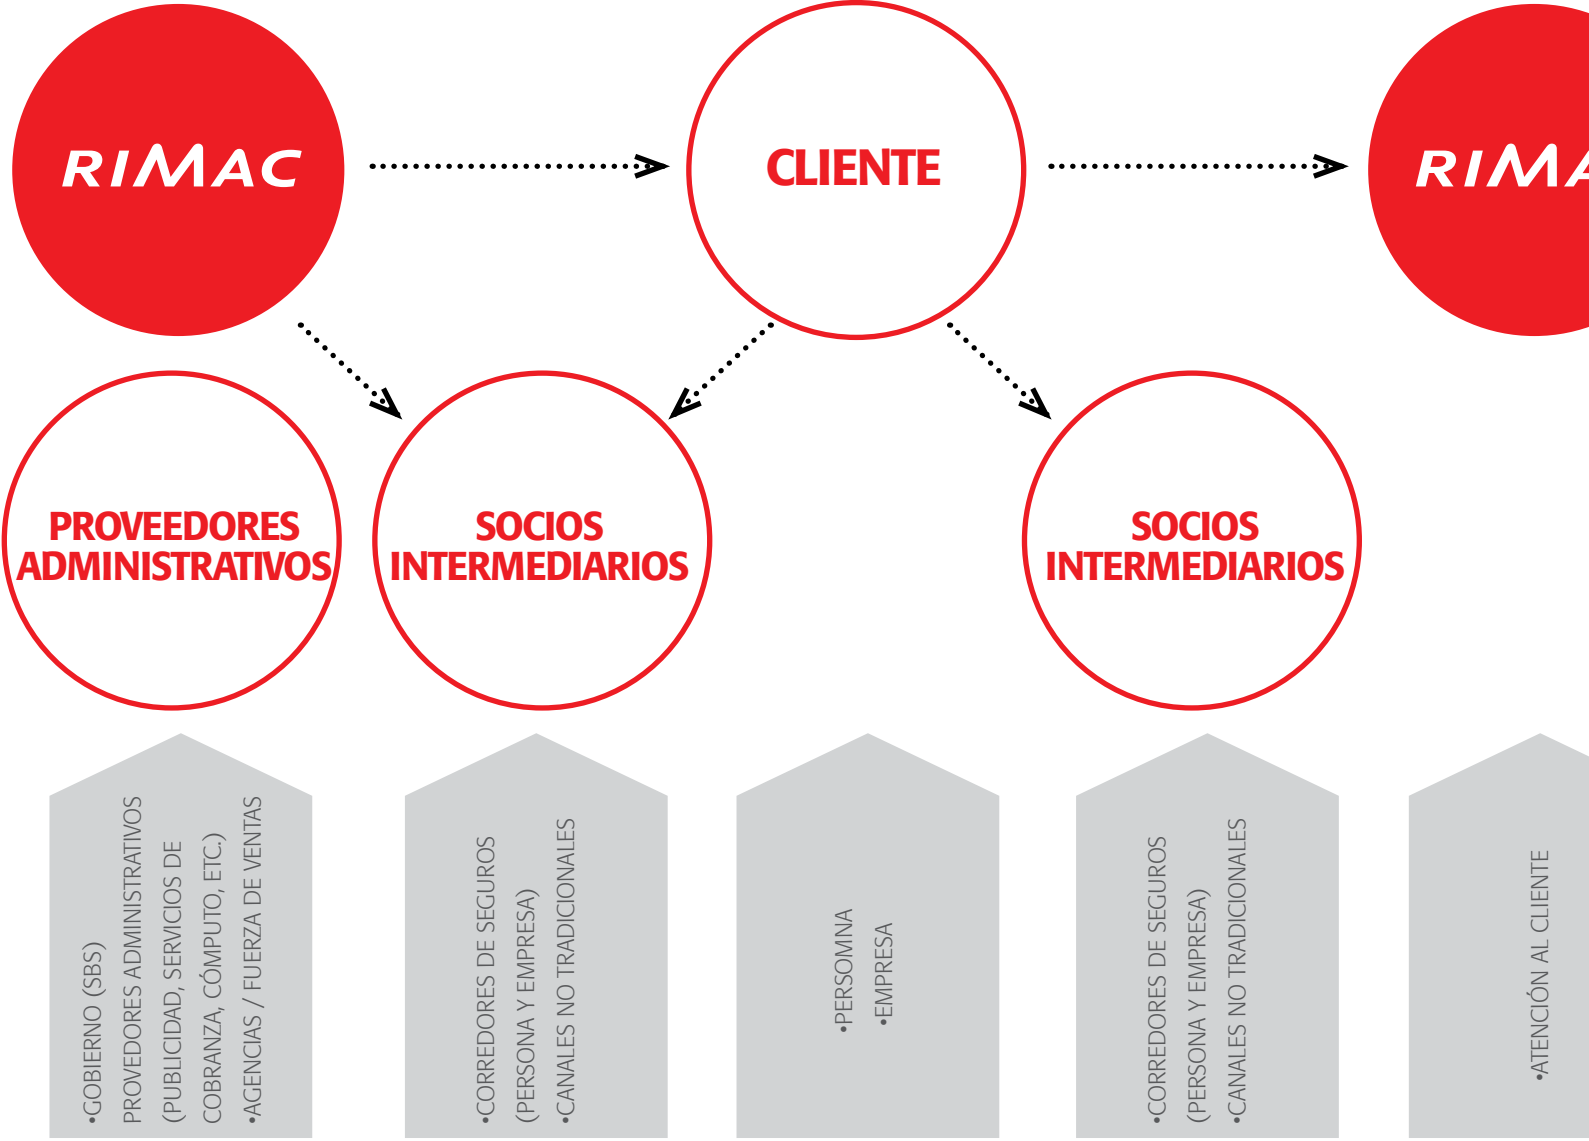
RIMAC

CLIENTE

RIMA

PROVEEDORES ADMINISTRATIVOS

SOCIOS INTERMEDIARIOS

SOCIOS INTERMEDIARIOS

•GOBIERNO (SBS)
PROVEDORES ADMINISTRATIVOS (PUBLICIDAD, SERVICIOS DE COBRANZA, CÓMPUTO, ETC.)
•AGENCIAS / FUERZA DE VENTAS

•CORREDORES DE SEGUROS (PERSONA Y EMPRESA)
•CANALES NO TRADICIONALES

•PERSOMNA
•EMPRESA

•CORREDORES DE SEGUROS (PERSONA Y EMPRESA)
•CANALES NO TRADICIONALES

•ATENCIÓN AL CLIENTE